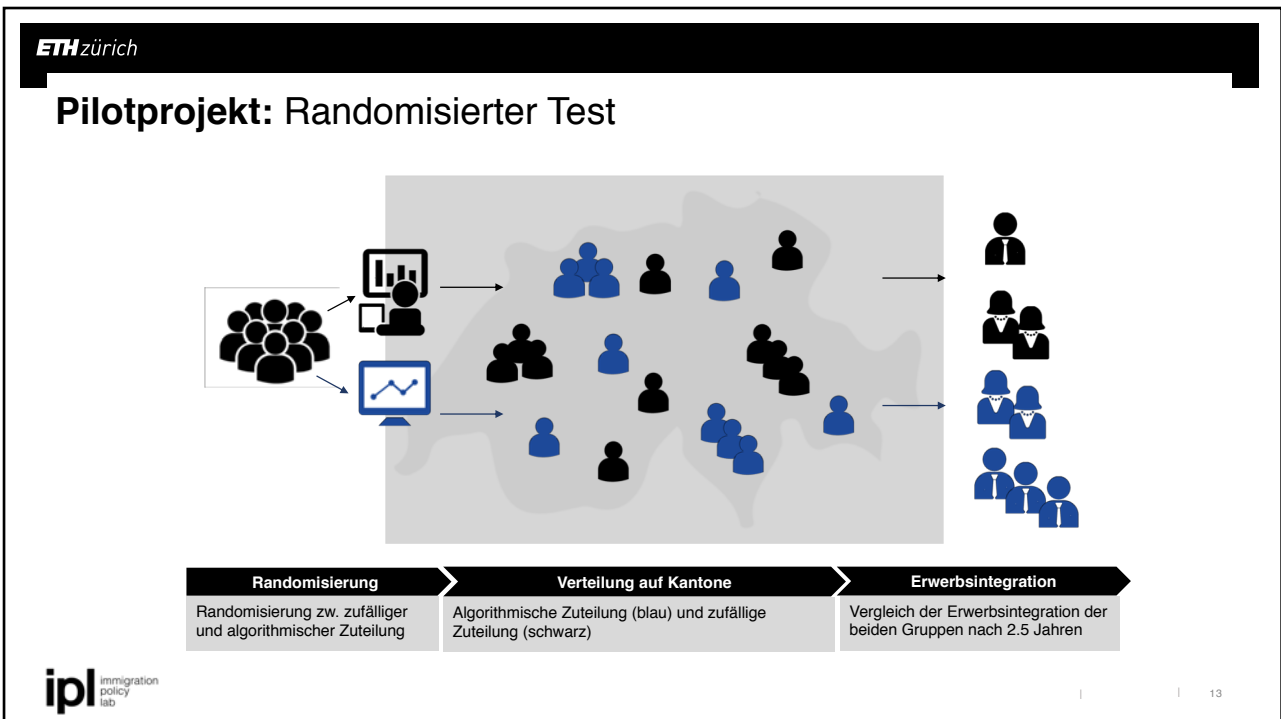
ETH zürich

**Pilotprojekt:** Randomisierter Test

Randomisierung

Randomisierung zw. zufälliger und algorithmischer Zuteilung

Verteilung auf Kantone

Algorithmische Zuteilung (blau) und zufällige Zuteilung (schwarz)

Erwerbsintegration

Vergleich der Erwerbsintegration der beiden Gruppen nach 2.5 Jahren

ipl immigration policy lab

| | 13